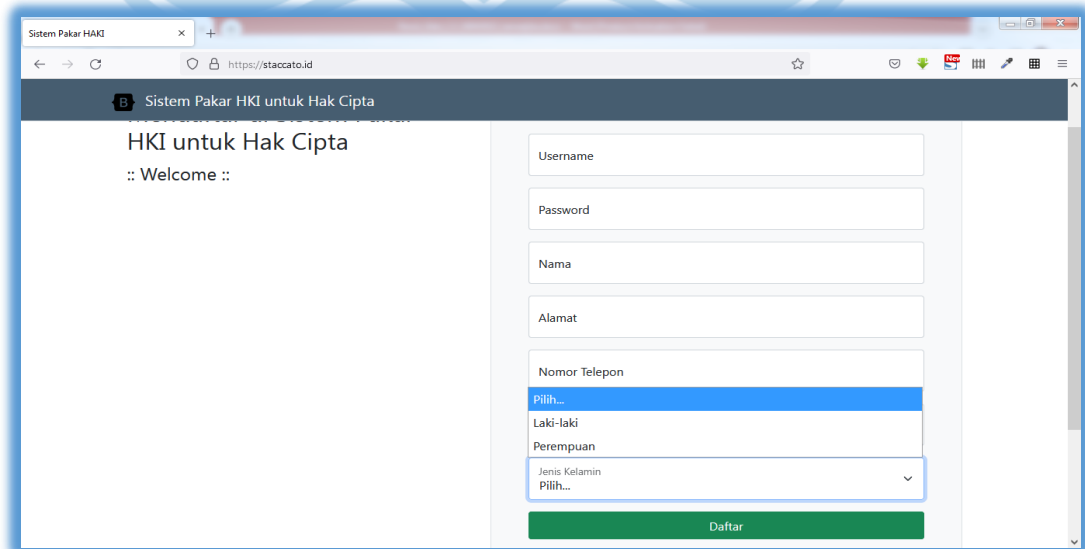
Sistem Pakar HAKI ×

https://staccato.id

New

B Sistem Pakar HKI untuk Hak Cipta

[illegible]
HKI untuk Hak Cipta
:: Welcome ::

Username

Password

Nama

Alamat

Nomor Telepon

Pilih...
Laki-laki
Perempuan

Jenis Kelamin
Pilih...

Daftar